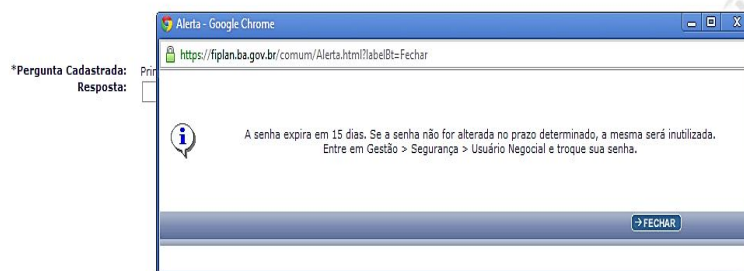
*Pergunta Cadastrada: Pri
Resposta:

Alerta - Google Chrome

https://fiplan.ba.gov.br/comum/Alerta.html?labelBt=Fechar

A senha expira em 15 dias. Se a senha não for alterada no prazo determinado, a mesma será inutilizada. Entre em Gestão > Segurança > Usuário Negocial e troque sua senha.

FECHAR